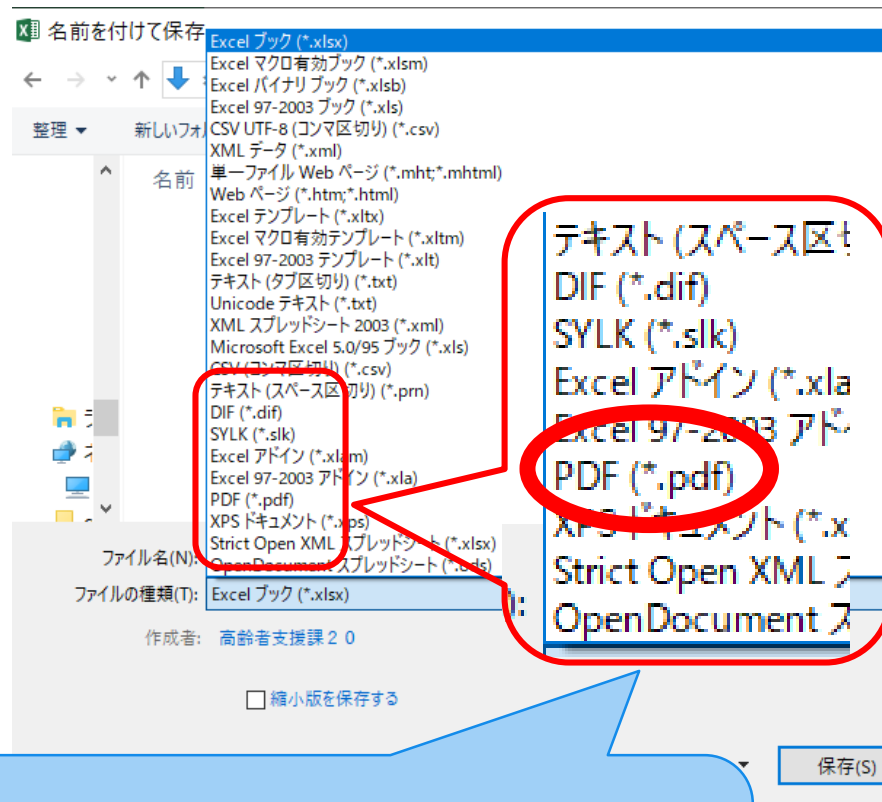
名前を付けて保存

整理 ▾

新しいフォル

名前

Excel ブック (*.xlsx)
Excel マクロ有効ブック (*.xlsm)
Excel バイナリ ブック (*.xlsb)
Excel 97-2003 ブック (*.xls)
CSV UTF-8 (コンマ区切り) (*.csv)
XML データ (*.xml)
単一ファイル Web ページ (*.mht;*.mhtml)
Web ページ (*.htm;*.html)
Excel テンプレート (*.xltx)
Excel マクロ有効テンプレート (*.xltm)
Excel 97-2003 テンプレート (*.xlt)
テキスト (タブ区切り) (*.txt)
Unicode テキスト (*.txt)
XML スプレッドシート 2003 (*.xml)
Microsoft Excel 5.0/95 ブック (*.xls)
CSV (コンマ区切り) (*.csv)
テキスト (スペース区切り) (*.prn)
DIF (*.dif)
SYLK (*.slk)
Excel アドイン (*.xlam)
Excel 97-2003 アドイン (*.xla)
PDF (*.pdf)
XPS ドキュメント (*.xps)
Strict Open XML スプレッドシート (*.xlsx)
OpenDocument スプレッドシート (*.ods)

テキスト (スペース区切
DIF (*.dif)
SYLK (*.slk)
Excel アドイン (*.xla
Excel 97-2003 アド
PDF (*.pdf)
XPS ドキュメント (*.x
Strict Open XML ス
OpenDocument ス

ファイル名(N):
ファイルの種類(T): Excel ブック (*.xlsx)

作成者: 高齢者支援課２０

縮小版を保存する

保存(S)